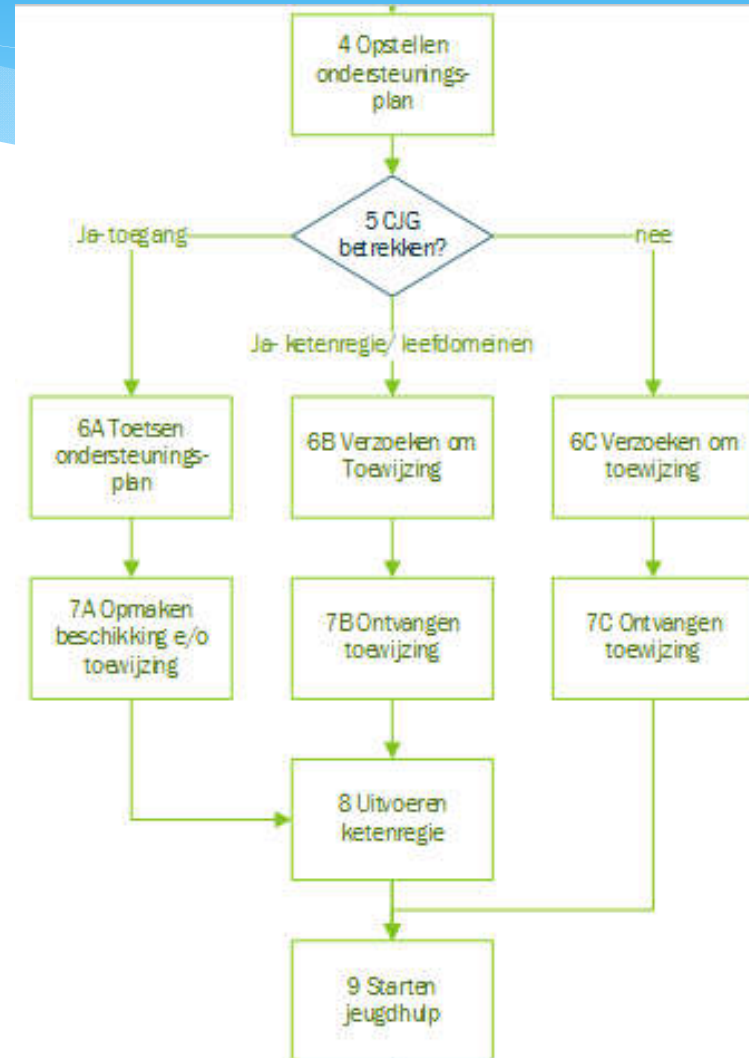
4 Opstellen ondersteuningsplan

5 CJG betrekken?

Ja- toegang

nee

Ja- ketenregie/ leefdomeinen

6A Toetsen ondersteuningsplan

6B Verzoeken om Toewijzing

6C Verzoeken om toewijzing

7A Opmaken beschikking e/o toewijzing

7B Ontvangen toewijzing

7C Ontvangen toewijzing

8 Uitvoeren ketenregie

9 Starten jeugdhulp